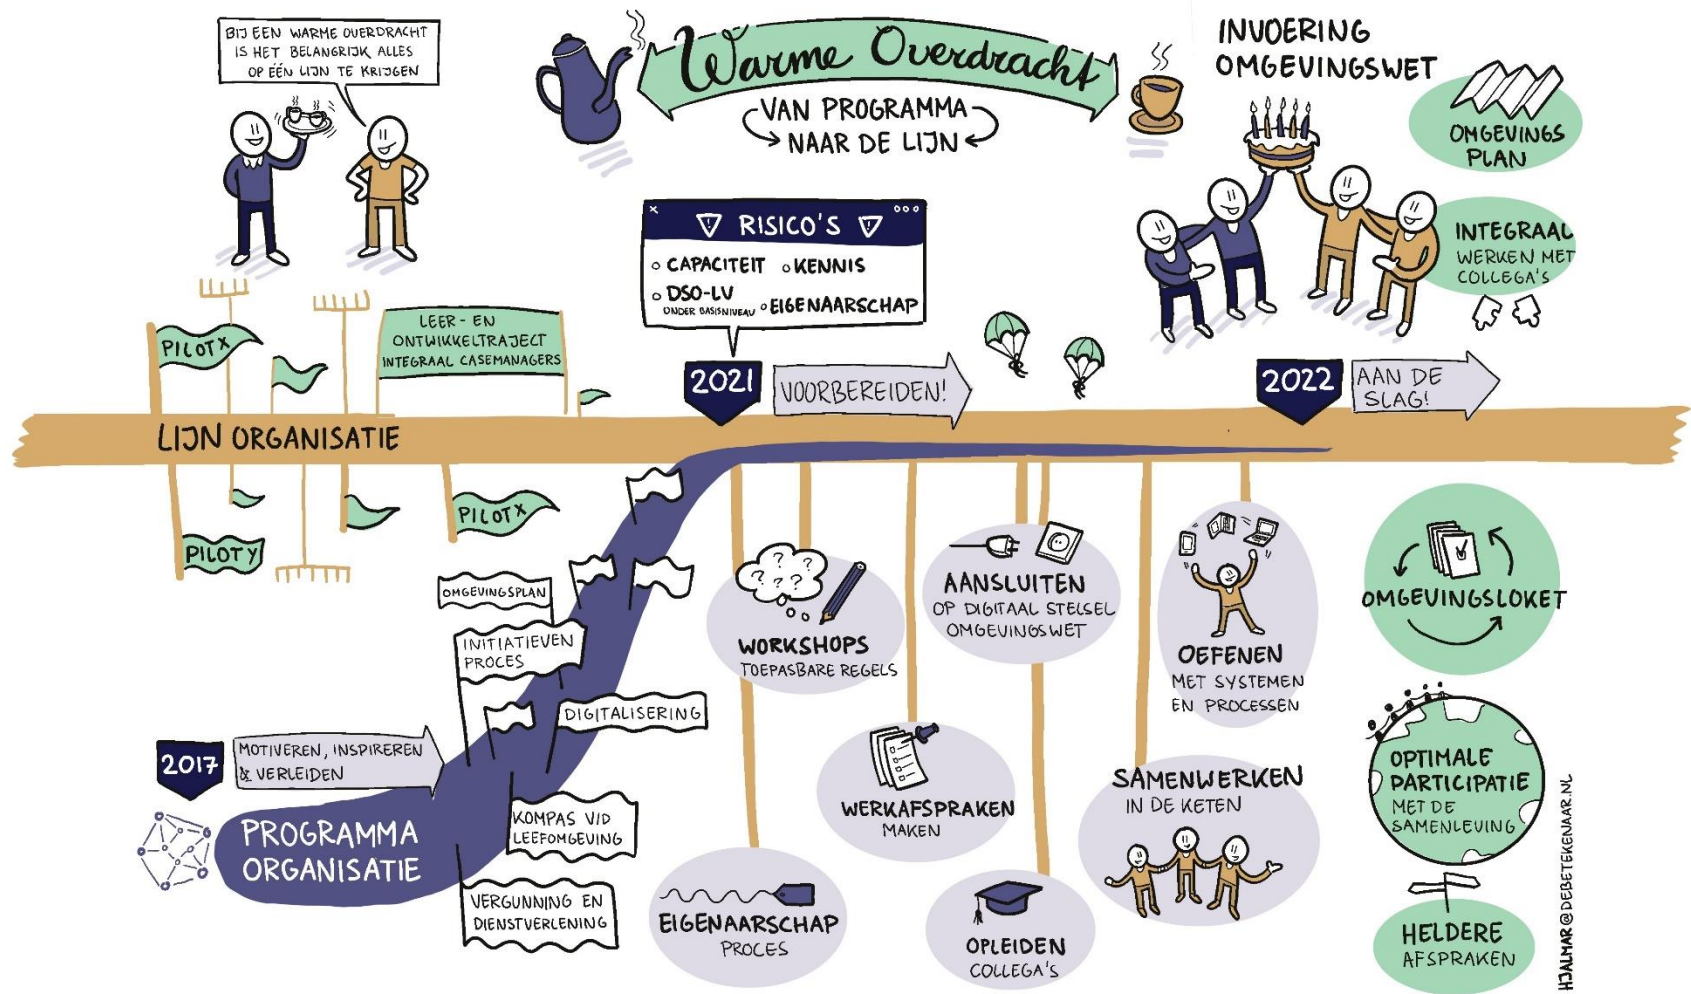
BIJ EEN WARME OVERDRACHT IS HET BELANGRIJK ALLES OP ÉÉN LIJN TE KRIJGEN

Warme Overdracht

VAN PROGRAMMA NAAR DE LIJN

INVOERING OMGEVINGSWET

OMGEVINGS PLAN

INTEGRAAL WERKEN MET COLLEGA'S

RISICO'S

CAPACITEIT
KENNIS
DSO-LV ONDER BASISNIVEAU
EIGENAARSCHAP

PILOT X

LEER- EN ONTWIKKELTRAJECT INTEGRAAL CASEMANAGERS

2021

VOORBEREIDEN!

2022

AAN DE SLAG!

LIJN ORGANISATIE

PILOT X

PILOT Y

OMGEVINGSPLAN

INITIATIEVEN PROCES

DIGITALISERING

KOMPAS VID LEEFOMGEVING

VERGUNNING EN DIENSTVERLENING

2017

MOTIVEREN, INSPIREREN & VERLEIDEN

PROGRAMMA ORGANISATIE

WORKSHOPS TOEPASBARE REGELS

AANSLUITEN OP DIGITAAL STELSEL OMGEVINGSWET

OEFENEN MET SYSTEMEN EN PROCESSEN

OMGEVINGSLOKET

WERKAFSPRAKEN MAKEN

SAMENWERKEN IN DE KETEN

OPTIMALE PARTICIPATIE MET DE SAMENLEVING

EIGENAARSCHAP PROCES

OPLEIDEN COLLEGA'S

HELDERE AFSPRAKEN

HJALMAR@DEBETEKENAAR.NL